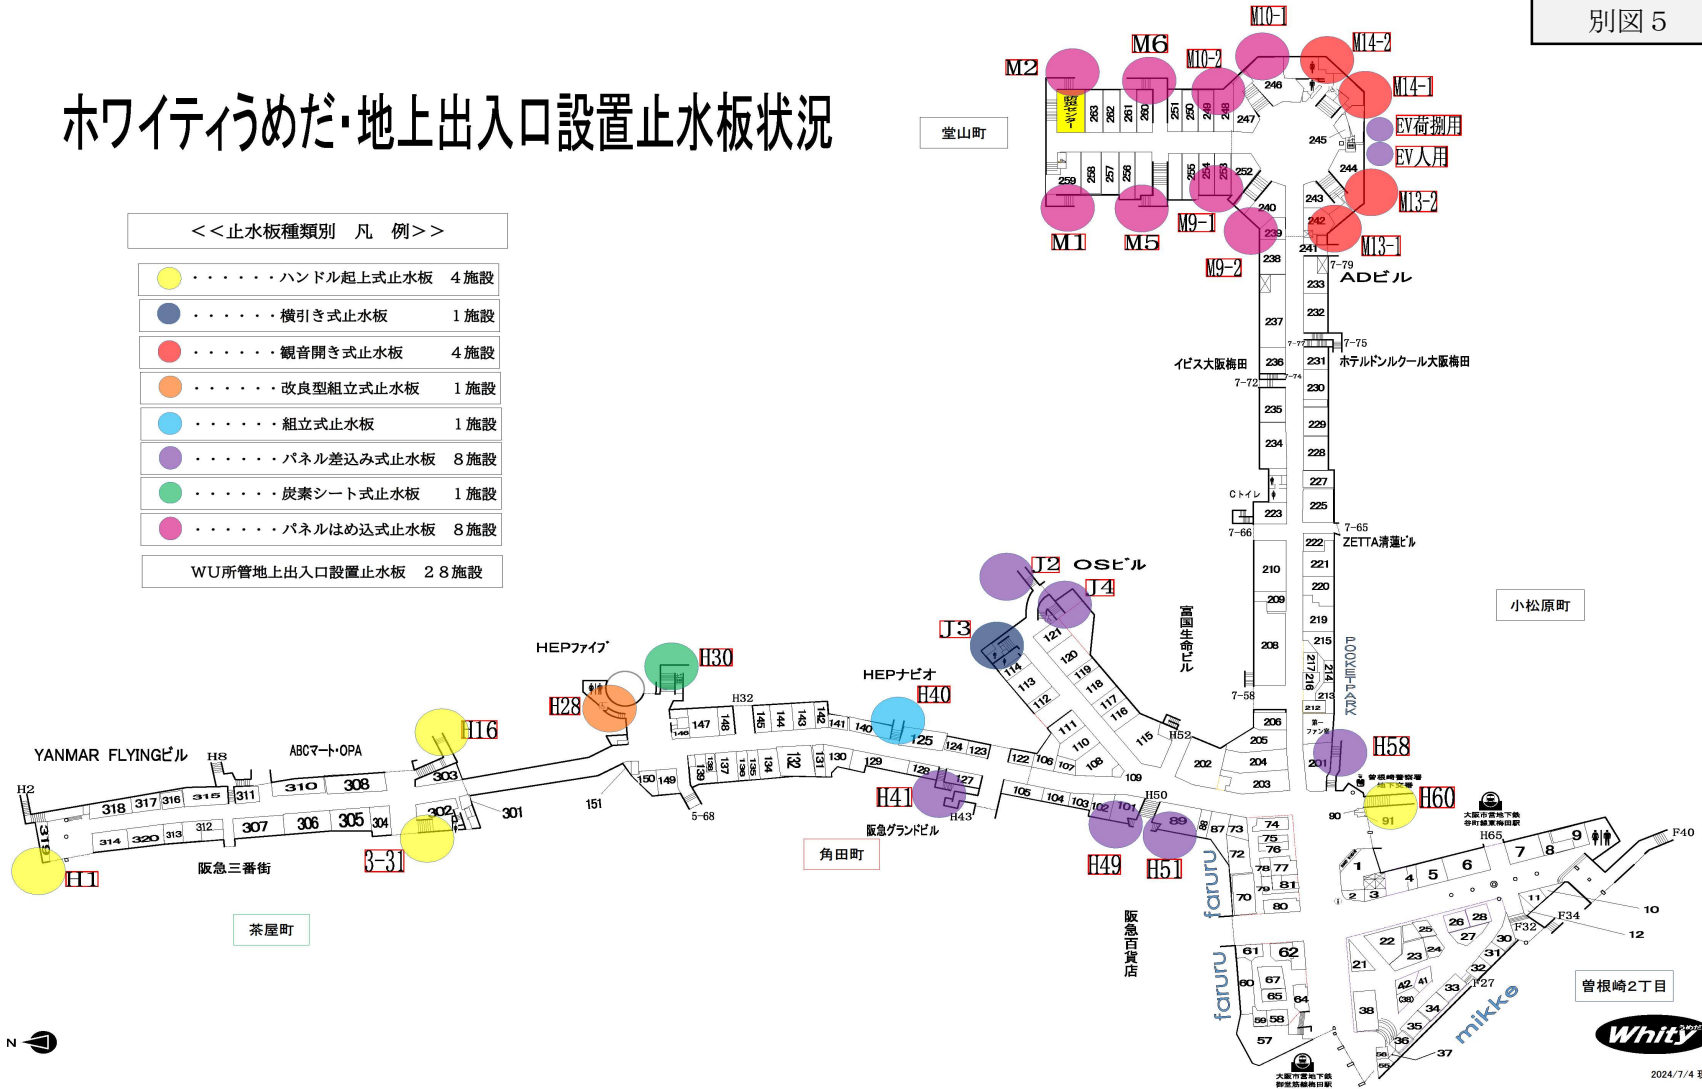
別図５

ホワイティうめだ・地上出入口設置止水板状況

＜＜止水板種類別　凡　例＞＞

・・・・・・ハンドル起上式止水板　４施設
・・・・・・横引き式止水板　１施設
・・・・・・観音開き式止水板　４施設
・・・・・・改良型組立式止水板　１施設
・・・・・・組立式止水板　１施設
・・・・・・パネル差込み式止水板　８施設
・・・・・・炭素シート式止水板　１施設
・・・・・・パネルはめ込式止水板　８施設

WU所管地上出入口設置止水板　２８施設

堂山町

M2　M6　M10-2　M10-1　M14-2　M14-1　EV荷捌用　EV人用　M13-2　M13-1　M1　M5　M9-1　M9-2

ADビル
イビス大阪梅田
ホテルドンルクール大阪梅田
ZETTA清蓮ビル
小松原町
J2　OSビル　J4　J3
富国生命ビル
POCKET PARK
HEPファイブ　H30　H28　H32
HEPナビオ　H40
H16
YANMAR FLYINGビル　H8　ABCマート・OPA
H2　H1　3-31　阪急三番街
茶屋町
H41　H43　阪急グランドビル
角田町
H49　H51　H50　H52
H58　H60　H65
faruru
阪急百貨店
mikke
曽根崎2丁目
F40　F34　F32　F27
N
Whity
2024/7/4